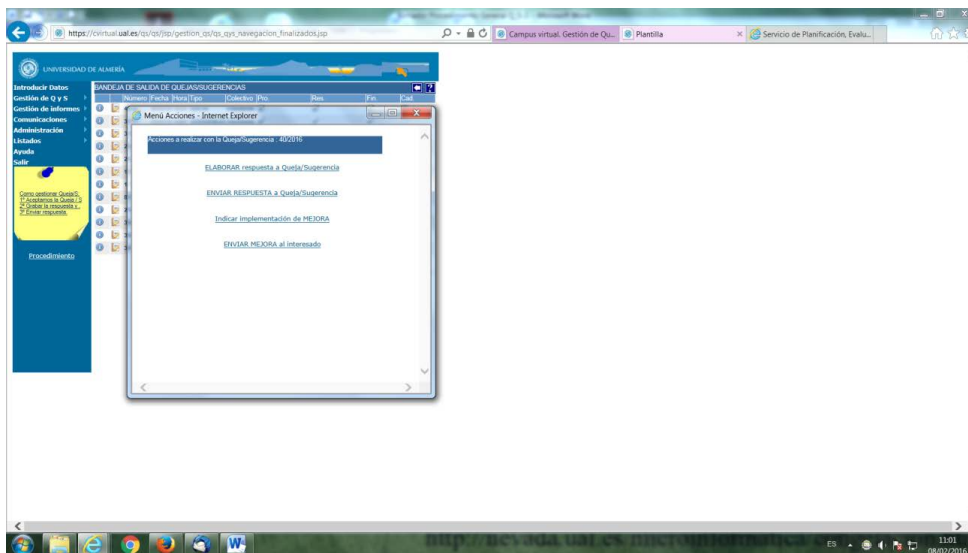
https://cvirtual.ual.es/qs/qs/jsp/gestion_qs/qs_qys_navegacion_finalizados.jsp

Campus virtual. Gestión de Qu...

Plantilla

Servicio de Planificación, Evalu...

UNIVERSIDAD DE ALMERÍA

Introducir Datos
Gestión de Q y S
Gestión de informes
Comunicaciones
Administración
Listados
Ayuda
Salir

Como gestionar Queja/S:
1º Aceptamos la Queja / S
2º Grabar la respuesta y
3º Enviar respuesta.

Procedimiento

BANDEJA DE SALIDA DE QUEJAS/SUGERENCIAS

| Número | Fecha | Hora | Tipo | Colectivo | Pro. | Res. | Fin | Cal. |
|---|---|---|---|---|---|---|---|---|

Menú Acciones - Internet Explorer

Acciones a realizar con la Queja/Sugerencia : 40/2016

ELABORAR respuesta a Queja/Sugerencia

ENVIAR RESPUESTA a Queja/Sugerencia

Indicar implementación de MEJORA

ENVIAR MEJORA al interesado

http://nevada.ual.es/microinformatica

ES

11:01
08/02/2016